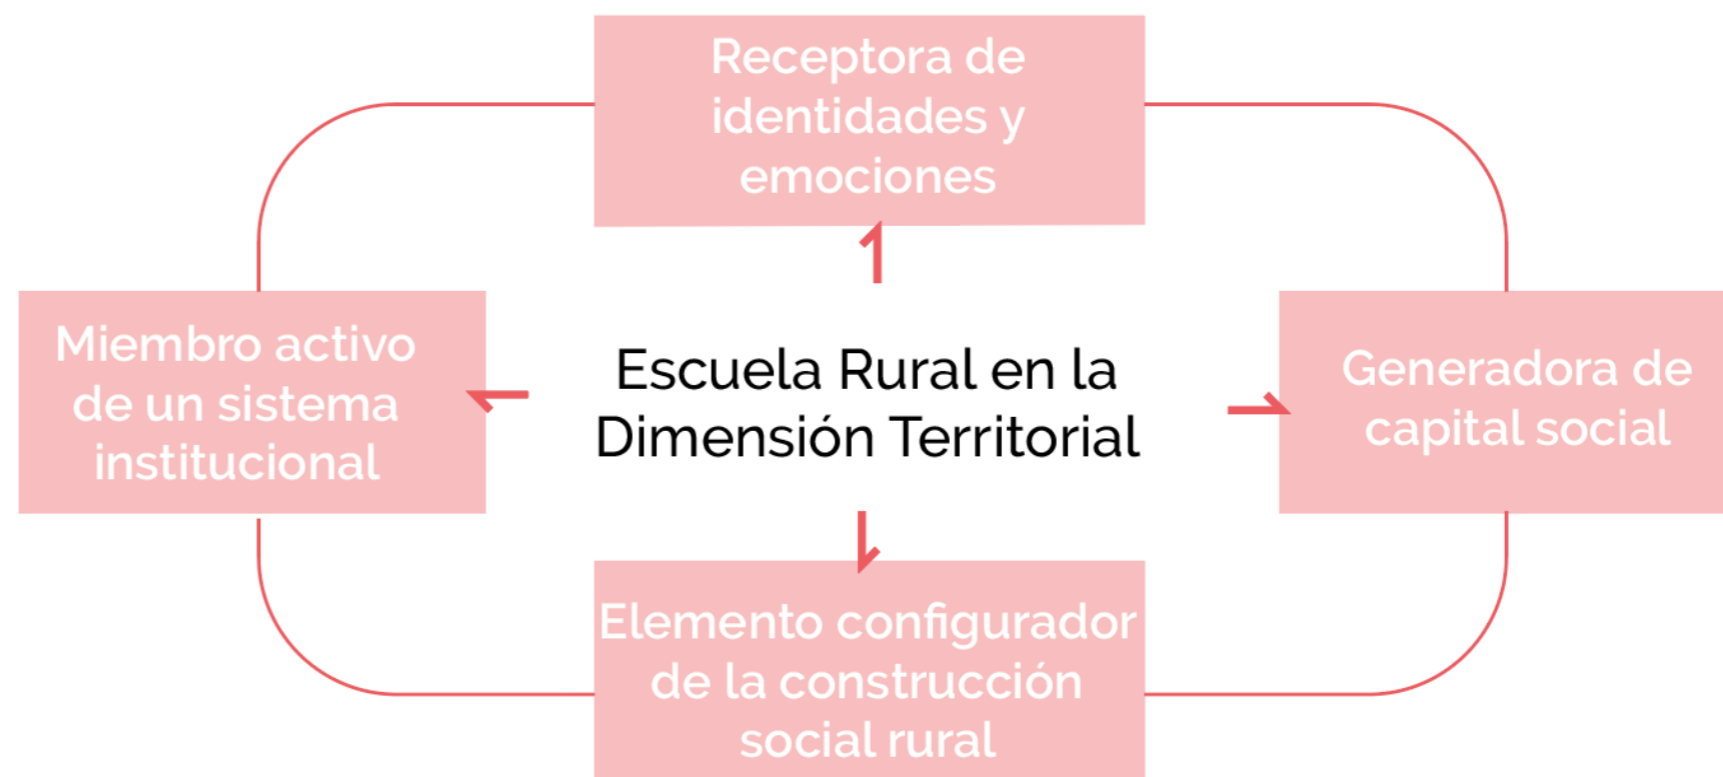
Receptora de identidades y emociones

Miembro activo de un sistema institucional

Escuela Rural en la Dimensión Territorial

Generadora de capital social

Elemento configurador de la construcción social rural